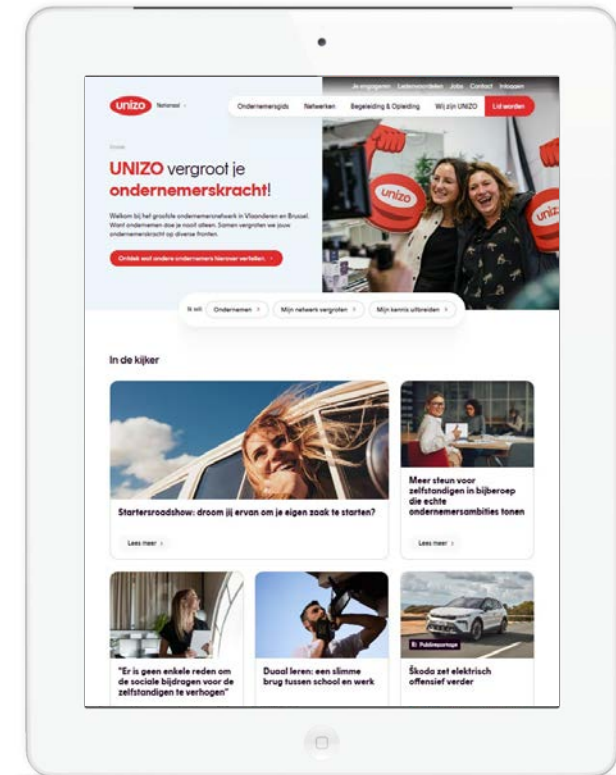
Je engageren Ledenvoordelen Jobs Contact Inloggen

unizo Nationaal

Ondernemersgids Netwerken Begeleiding & Opleiding Wij zijn UNIZO Lid worden

Home

UNIZO vergroot je ondernemerskracht!

Welkom bij het grootste ondernemersnetwerk in Vlaanderen en Brussel. Want ondernemen doe je nooit alleen. Samen vergroten we jouw ondernemerskracht op diverse fronten.

Ontdek wat andere ondernemers hierover vertellen

Ik wil Ondernemen Mijn netwerk vergroten Mijn kennis uitbreiden

In de kijker

Startersroadshow: droom jij ervan om je eigen zaak te starten?

Lees meer

Meer steun voor zelfstandigen in bijberoep die echte ondernemersambities tonen

Lees meer

"Er is geen enkele reden om de sociale bijdragen voor de zelfstandigen te verhogen"

Duaal leren: een slimme brug tussen school en werk

Publireportage

Škoda zet elektrisch offensief verder